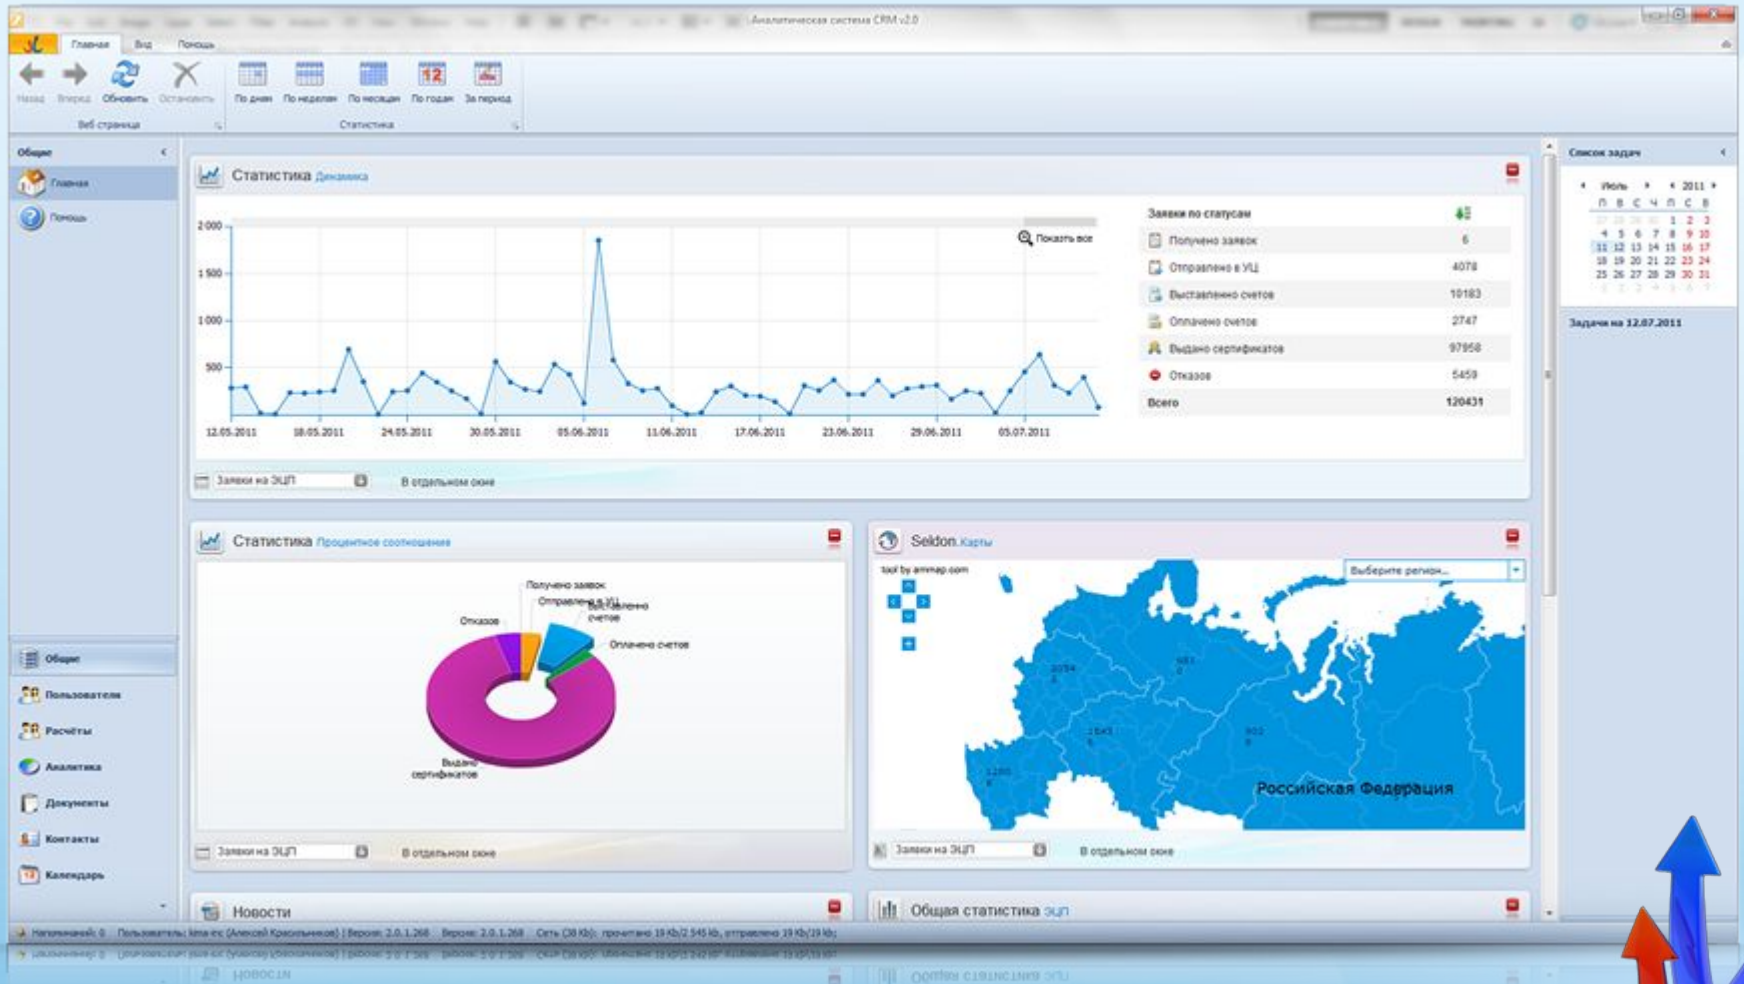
Аналитическая система CRM v2.0

Главная Вид Помощь

Назад Вперед Обновить Остановить
Веб страница

По дням По неделям По месяцам По годам За период
Статистика

Общее
Главная
Помощь

Статистика Динамика

Показать все

2 000
1 500
1 000
500

12.05.2011 18.05.2011 24.05.2011 30.05.2011 05.06.2011 11.06.2011 17.06.2011 23.06.2011 29.06.2011 05.07.2011

Заявки по статусам

| | |
|---|---|
| Получено заявок | 6 |
| Отправлено в УЦ | 4078 |
| Выставленно счетов | 10183 |
| Оплачено счетов | 2747 |
| Выдано сертификатов | 97958 |
| Отказов | 5459 |
| Всего | 120431 |

Заявки на ЭЦП В отдельном окне

Статистика Процентное соотношение

Получено заявок
Отправлено в УЦ
Выставленно счетов
Отказов
Оплачено счетов
Выдано сертификатов

Заявки на ЭЦП В отдельном окне

Seldon. Карты

tool by ammap.com

Выберите регион...

Российская Федерация

Заявки на ЭЦП В отдельном окне

Новости

Общая статистика ЭЦП

Общее
Пользователи
Расчёты
Аналитика
Документы
Контакты
Календарь

Список задач

Июль 2011

П В С Ч П С В
1 2 3
4 5 6 7 8 9 10
11 12 13 14 15 16 17
18 19 20 21 22 23 24
25 26 27 28 29 30 31

Задачи на 12.07.2011

Напоминаний: 0 Пользователь: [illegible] Версия: 2.0.1.268 Версия: 2.0.1.268 Сеть (38 Kb): прочитано 19 Kb/2 545 kb, отправлено 19 Kb/19 kb